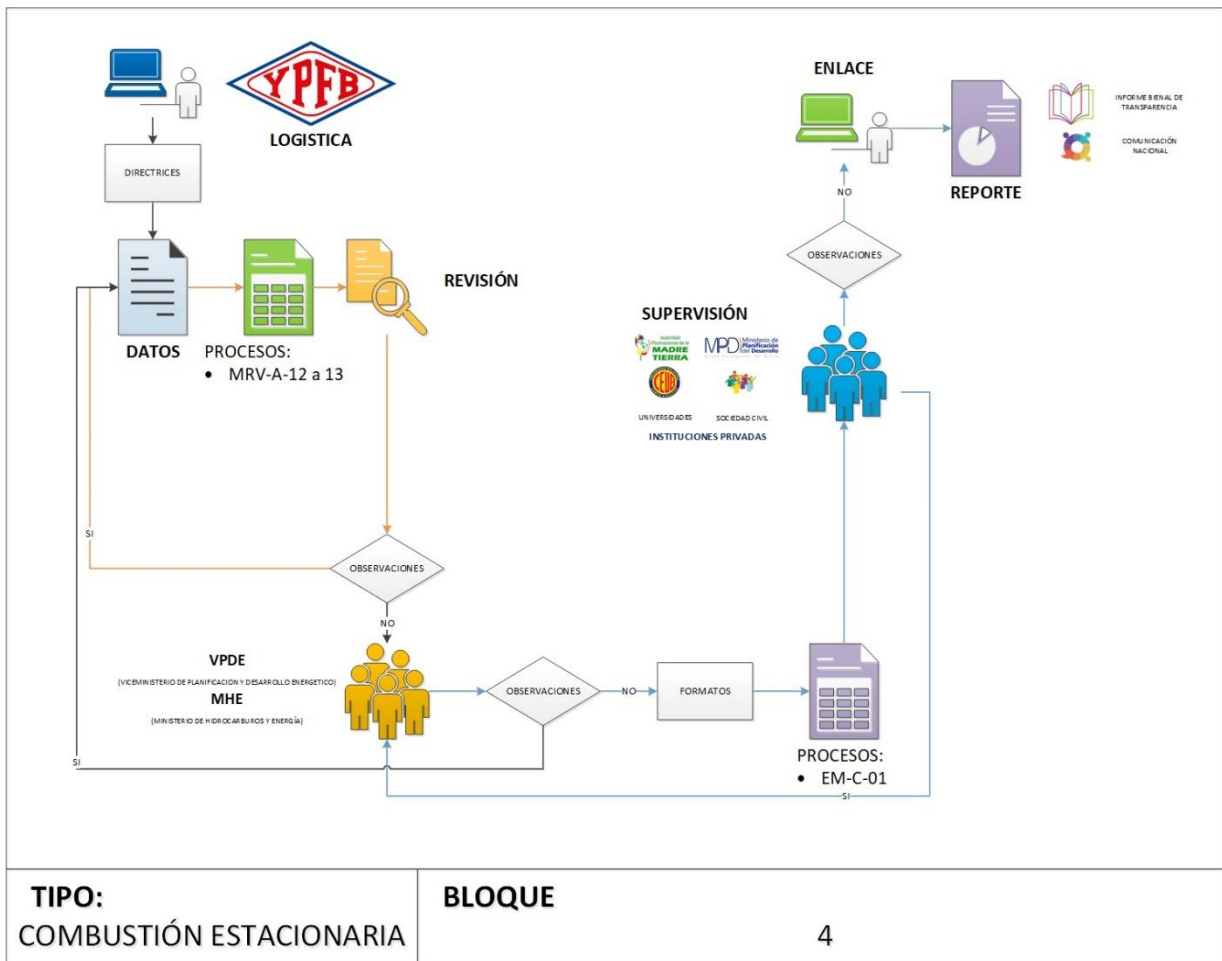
YPFB
LOGISTICA

DIRECTRICES

DATOS

PROCESOS:
• MRV-A-12 a 13

REVISIÓN

SI

OBSERVACIONES

NO

VPDE
(VICEMINISTERIO DE PLANIFICACION Y DESARROLLO ENERGETICO)
MHE
(MINISTERIO DE HIDROCARBUROS Y ENERGÍA)

OBSERVACIONES

NO

FORMATOS

SI

PROCESOS:
• EM-C-01

SI

SUPERVISIÓN
Autoridad Plurinacional de la MADRE TIERRA
MPD Ministerio de Planificación del Desarrollo
CEUB
UNIVERSIDADES
SOCIEDAD CIVIL
INSTITUCIONES PRIVADAS

OBSERVACIONES

NO

ENLACE

REPORTE

INFORME BIENAL DE TRANSPARENCIA
COMUNICACIÓN NACIONAL

| TIPO: COMBUSTIÓN ESTACIONARIA | BLOQUE 4 |
|---|---|